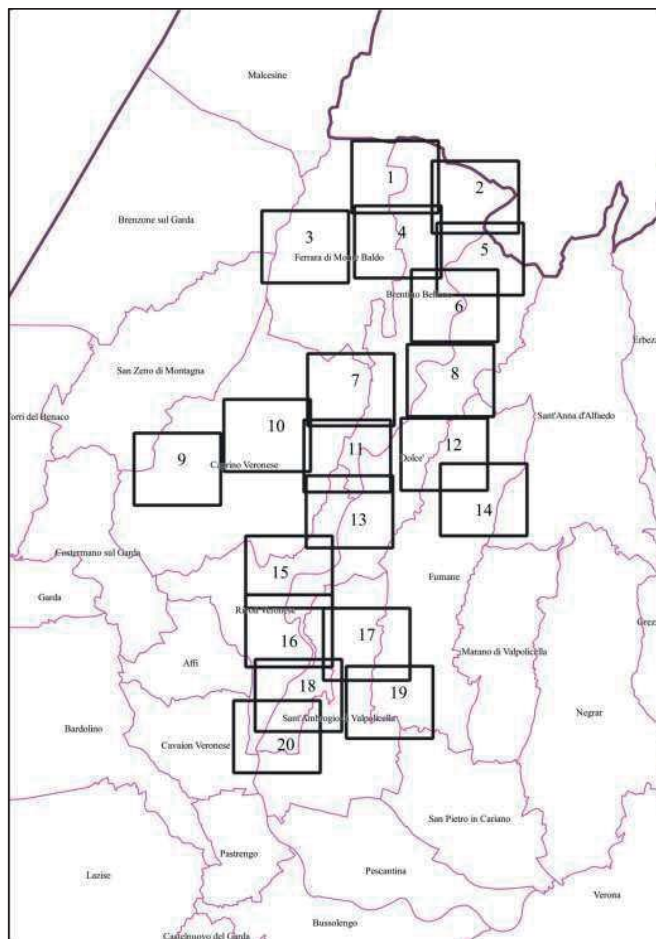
Malcesine

1
2
Brenzone sul Garda
3
4
Ferrara di Monte Baldo
5
Brentino Belluno
6
Erbez
San Zeno di Montagna
7
8
orri del Benaco
Sant'Anna d'Alfaedo
10
9
Caprino Veronese
11
Dolce'
12
13
14
Costermano sul Garda
15
Fumane
Garda
Rivoli Veronese
17
16
Grez
Affi
Marano di Valpolicella
18
19
Sant'Ambrogio di Valpolicella
Negrar
Bardolino
Cavaion Veronese
20
San Pietro in Cariano
Pastrengo
Lazise
Pescantina
Verona
Bussolengo
Castelnuovo del Garda